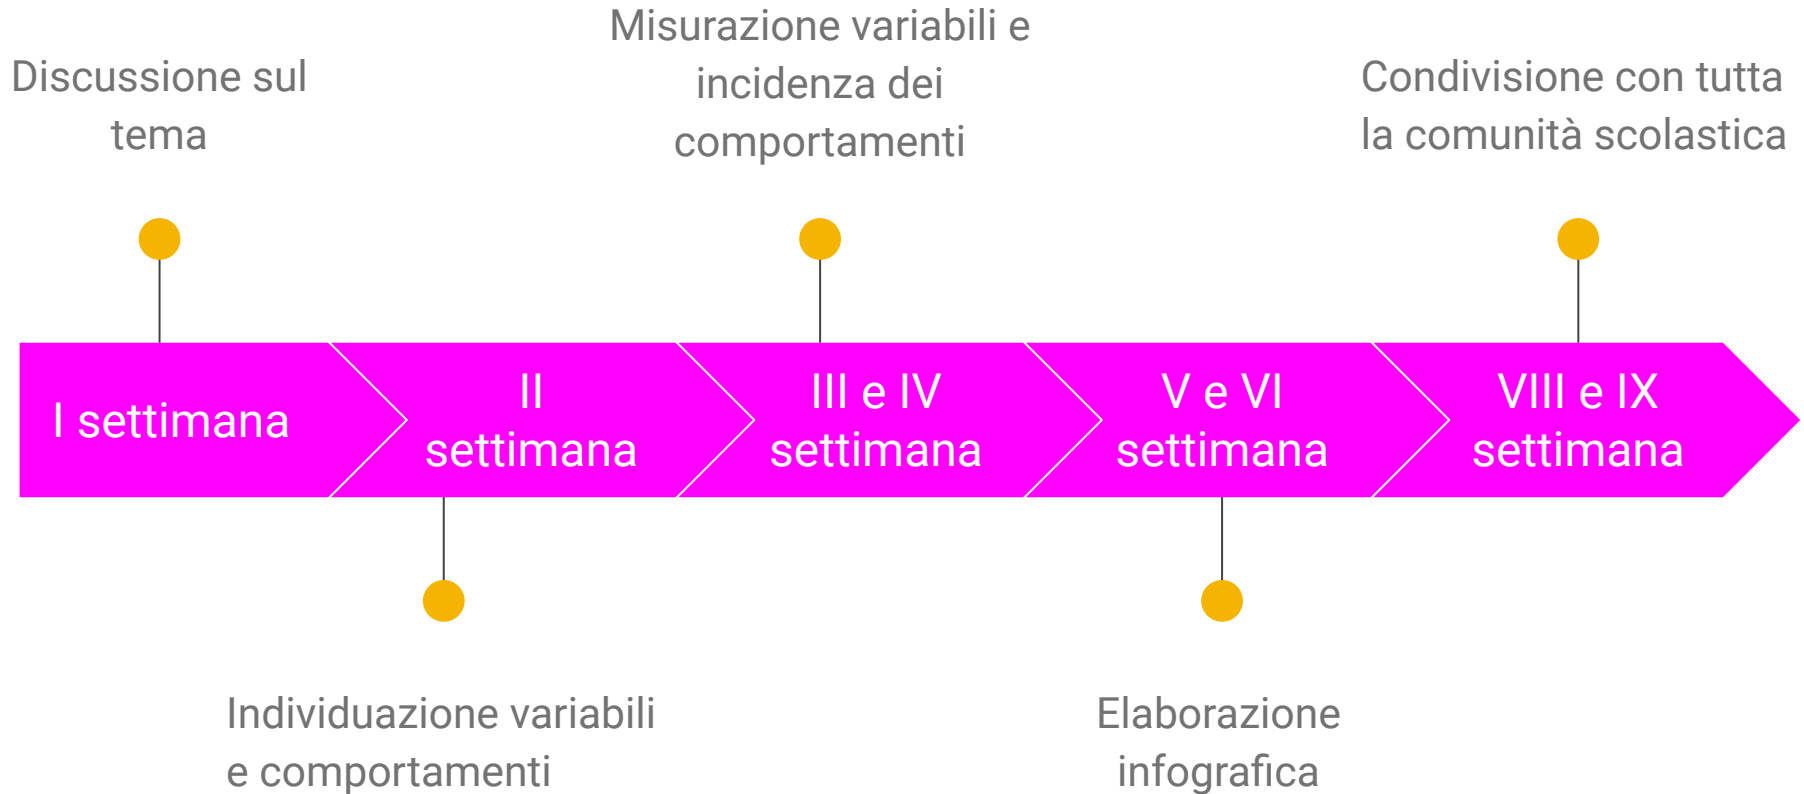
Discussione sul tema

Misurazione variabili e incidenza dei comportamenti

Condivisione con tutta la comunità scolastica

I settimana

II settimana

III e IV settimana

V e VI settimana

VIII e IX settimana

Individuazione variabili e comportamenti

Elaborazione infografica